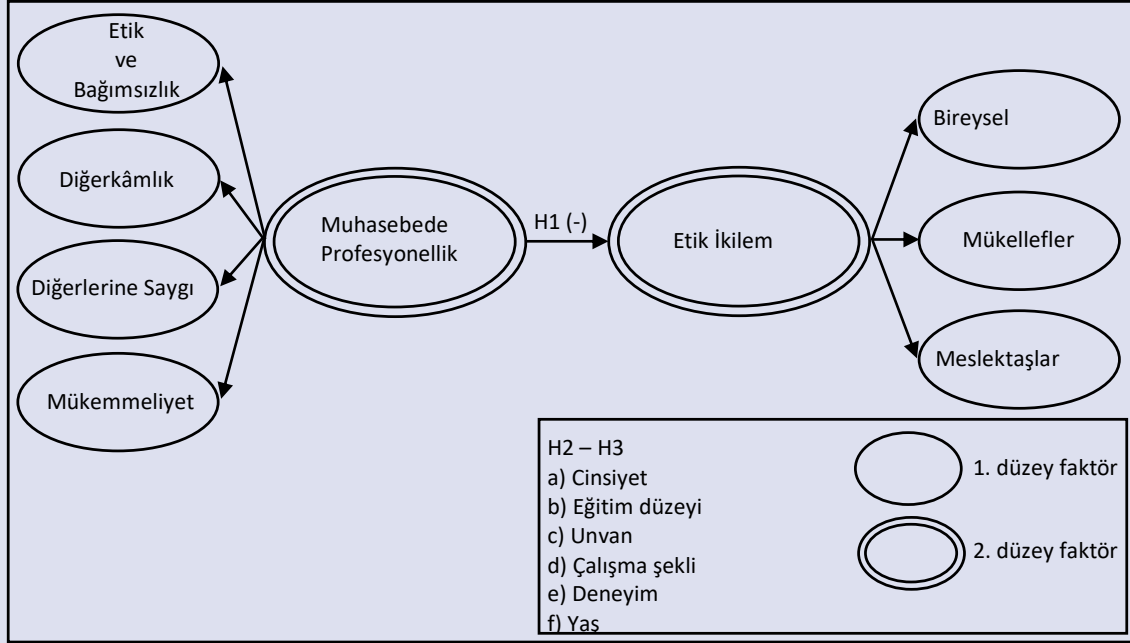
Etik ve Bağımsızlık

Diğerkâmlık

Diğerlerine Saygı

Mükemmeliyet

Muhasebede Profesyonellik

H1 (-)

Etik İkilem

Bireysel

Mükellefler

Meslektaşlar

H2 – H3
a) Cinsiyet
b) Eğitim düzeyi
c) Unvan
d) Çalışma şekli
e) Deneyim
f) Yaş

1. düzey faktör

2. düzey faktör